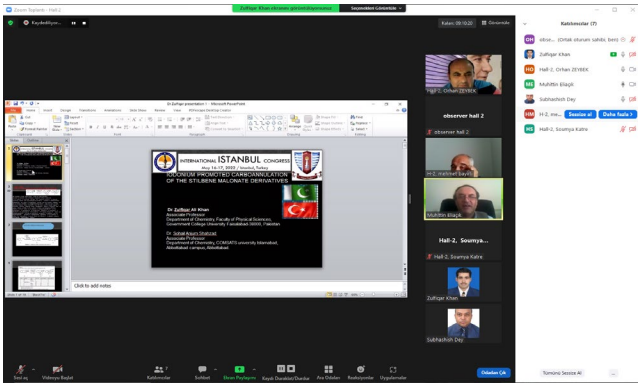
Zoom Toplantı - Hall 2

Zulfiqar Khan ekranını görüntülüyorsunuz

Seçenekleri Görüntüle

Kaydediliyor...

Kalan: 00:10:20

Görünüm

Dr Zulfiqar presentation 1 - Microsoft PowerPoint

INTERNATIONAL ISTANBUL CONGRESS

May 16-17, 2022 / İstanbul, Turkey

IODONIUM PROMOTED CARBOANNULATION OF THE STILBENE MALONATE DERIVATIVES

Dr. Zulfiqar Ali Khan
Associate Professor
Department of Chemistry, Faculty of Physical Sciences, Government College University, Faisalabad-38000, Pakistan

Dr. Sohail Anjum Shahzad
Associate Professor
Department of Chemistry, COMSATS university Islamabad, Abbottabad campus, Abbottabad

Click to add notes

Hall-2, Orhan ZEYBEK

observer hall 2

H.Z. Mehmet Bayilk

Muhittin Bleçik

Hall-2, Soumya...

Hall-2, Soumya Katre

Zulfiqar Khan

Subhashish Dey

Katılımcılar (7)

obse... (Ortak oturum sahibi, ben)

Zulfiqar Khan

Hall-2, Orhan ZEYBEK

Muhittin Bleçik

Subhashish Dey

H-2, me...

Sessize al

Daha fazla

Hall-2, Soumya Katre

Sesi aç

Videoyu Başlat

Katılımcılar

Sohbet

Ekranı Paylaşın

Kaydı Durdur/Duraklat

Ara Odaları

Reaksiyonlar

Uygulamalar

Odadan Çık

Tümünü Sessize Al